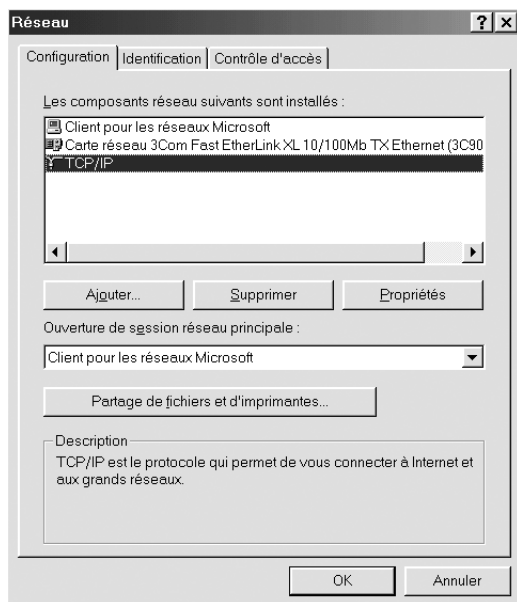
Réseau

?
×

Configuration | Identification | Contrôle d'accès

Les composants réseau suivants sont installés :

Client pour les réseaux Microsoft
Carte réseau 3Com Fast EtherLink XL 10/100Mb TX Ethernet (3C90
TCP/IP

Ajouter... | Supprimer | Propriétés

Ouverture de session réseau principale :

Client pour les réseaux Microsoft

Partage de fichiers et d'imprimantes...

Description
TCP/IP est le protocole qui permet de vous connecter à Internet et aux grands réseaux.

OK | Annuler